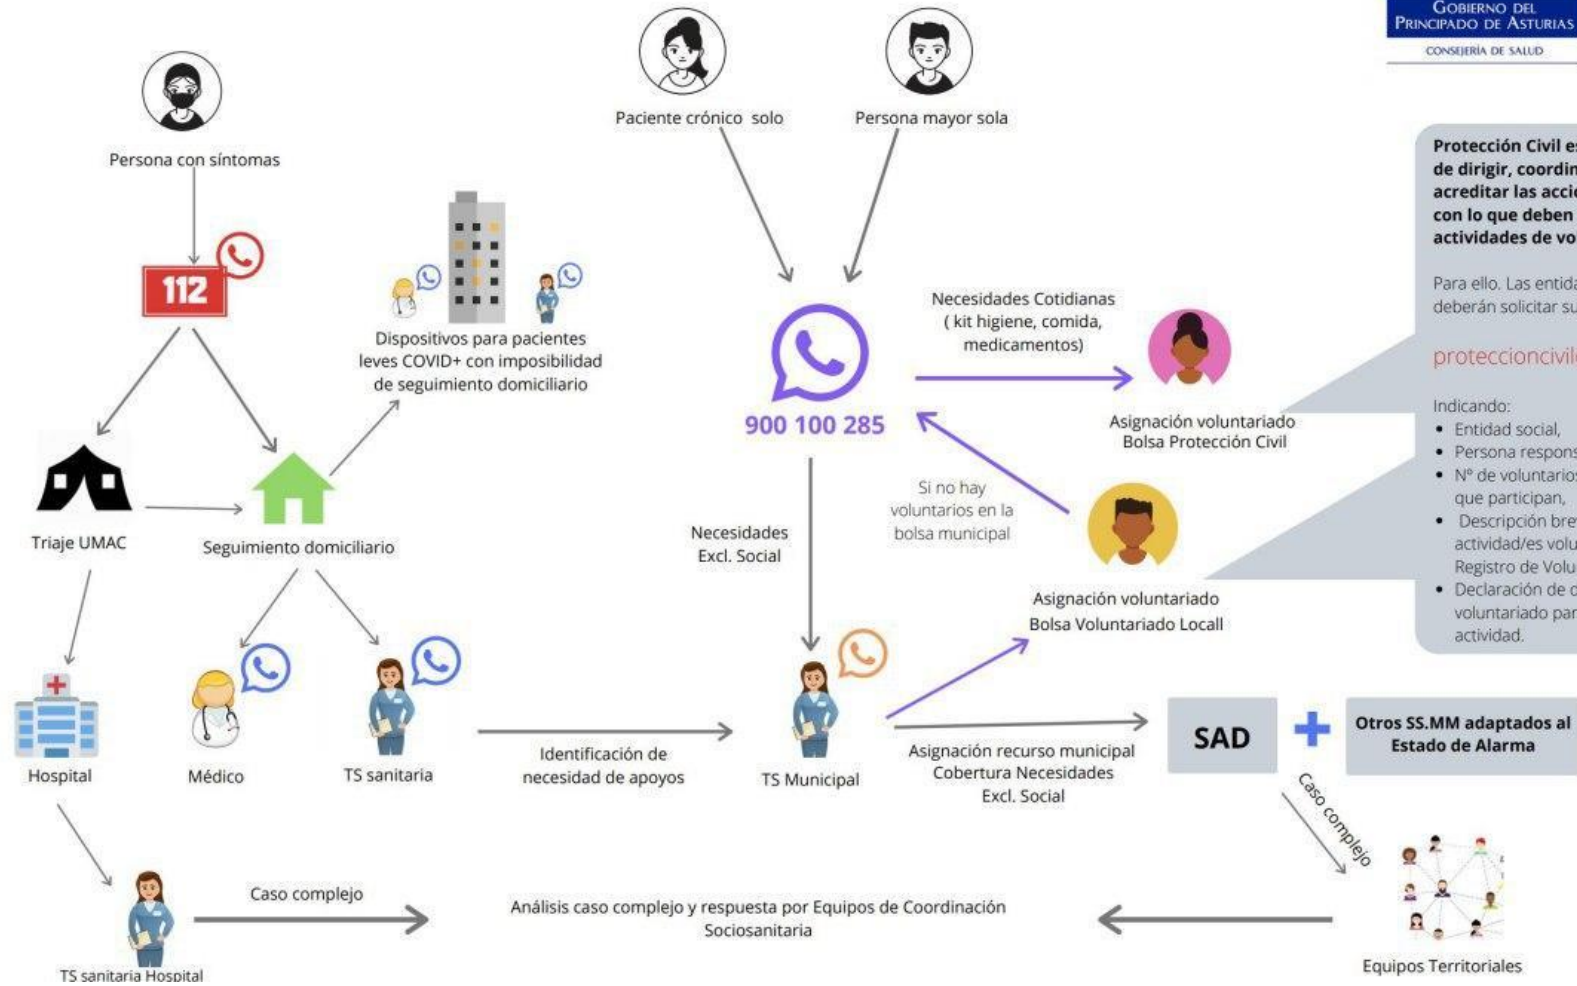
GOBIERNO DEL PRINCIPADO DE ASTURIAS
CONSEJERÍA DE SALUD

Persona con síntomas

112

Dispositivos para pacientes leves COVID+ con imposibilidad de seguimiento domiciliario

Triaje UMAC

Seguimiento domiciliario

Hospital

Médico

TS sanitaria

TS sanitaria Hospital

Caso complejo

Paciente crónico solo

Persona mayor sola

900 100 285

Necesidades Cotidianas ( kit higiene, comida, medicamentos)

Asignación voluntariado Bolsa Protección Civil

Si no hay voluntarios en la bolsa municipal

Necesidades Excl. Social

Asignación voluntariado Bolsa Voluntariado Locall

Identificación de necesidad de apoyos

TS Municipal

Asignación recurso municipal Cobertura Necesidades Excl. Social

SAD

Otros SS.MM adaptados al Estado de Alarma

Caso complejo

Análisis caso complejo y respuesta por Equipos de Coordinación Sociosanitaria

Equipos Territoriales

Protección Civil es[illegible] de dirigir, coordin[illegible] acreditar las acci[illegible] con lo que deben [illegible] actividades de vo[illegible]

Para ello. Las entida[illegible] deberán solicitar su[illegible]

proteccioncivil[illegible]

Indicando:
• Entidad social,
• Persona respons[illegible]
• Nº de voluntarios que participan,
• Descripción bre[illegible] actividad/es volu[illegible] Registro de Volu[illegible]
• Declaración de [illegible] voluntariado par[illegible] actividad.